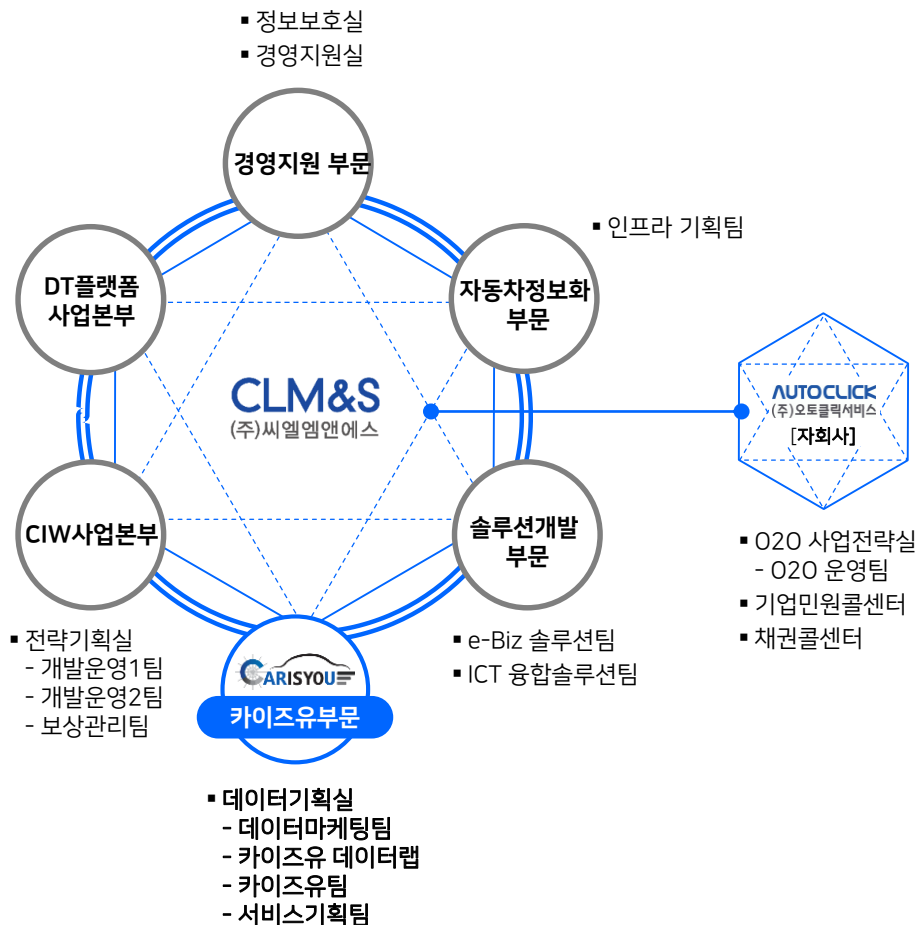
▪ 정보보호실
▪ 경영지원실

경영지원 부문

▪ 인프라 기획팀

DT플랫폼 사업본부

자동차정보화 부문

CLM&S
(주)씨엘엠앤에스

AUTOCLICK
(주)오토클릭서비스
[자회사]

CIW사업본부

솔루션개발 부문

▪ O2O 사업전략실
- O2O 운영팀
▪ 기업민원콜센터
▪ 채권콜센터

▪ 전략기획실
- 개발운영1팀
- 개발운영2팀
- 보상관리팀

CARISYOU
카이즈유부문

▪ e-Biz 솔루션팀
▪ ICT 융합솔루션팀

▪ 데이터기획실
- 데이터마케팅팀
- 카이즈유 데이터랩
- 카이즈유팀
- 서비스기획팀